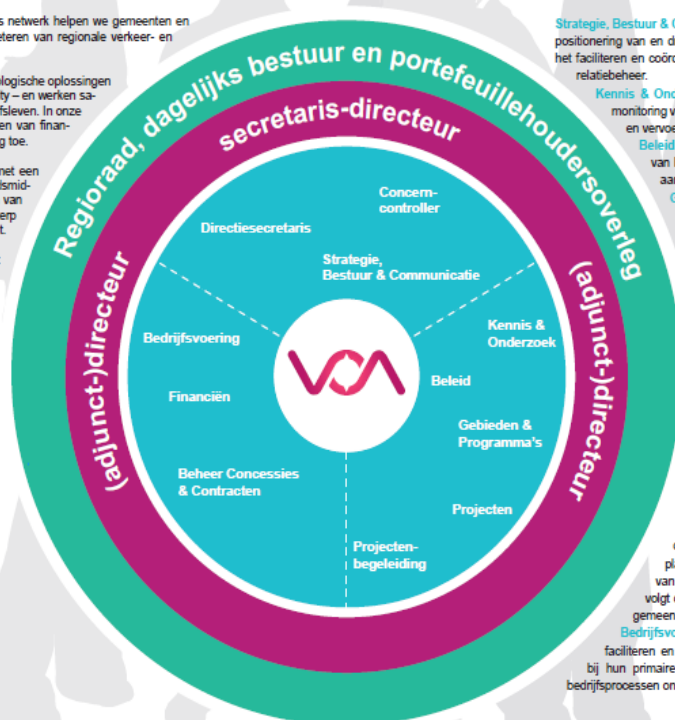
s netwerk helpen we gemeenten en
eteren van regionale verkeer- en

ologische oplossingen
ty – en werken sa-
fsleven. In onze
en van finan-
g toe.

net een
lsmid-
van
erp
t.

Strategie, Bestuur & C
positionering van en d
het faciliteren en coörd
relatiebeheer.
Kennis & Ond
monitoring v
en vervoe
Beleid
van
aa
C

Regioraad, dagelijks bestuur en portefeuillehoudersoverleg

secretaris-directeur

(adjunct-)directeur

(adjunct-)directeur

Directiesecretaris

Concern-
controller

Strategie,
Bestuur & Communicatie

Bedrijfsvoering

Kennis &
Onderzoek

Beleid

Financiën

Gebieden &
Programma's

Beheer Concessies
& Contracten

Projecten

Projecten-
begeleiding

VOA

pl
van
volgt
gemeen
Bedrijfsvo
faciliteren en
bij hun primaire
bedrijfsprocessen on